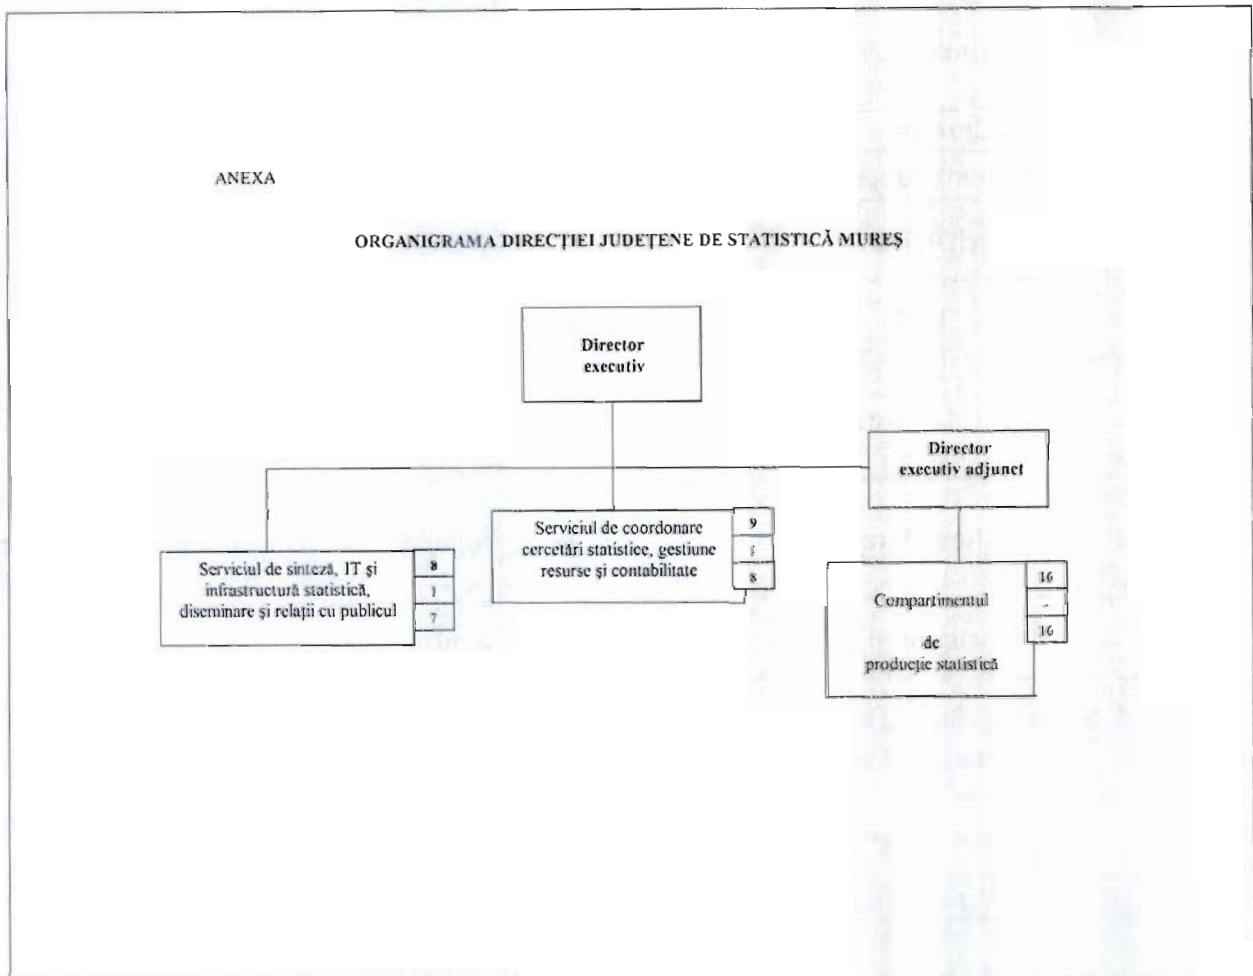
ANEXA

ORGANIGRAMA DIRECŢIEI JUDEŢENE DE STATISTICĂ MUREŞ

Director executiv

Director executiv adjunct

Serviciul de coordonare cercetări statistice, gestiune resurse şi contabilitate

9
1
8

Serviciul de sinteză, IT şi infrastructură statistică, diseminare şi relaţii cu publicul

8
1
7

Compartimentul de producţie statistică

16
-
16